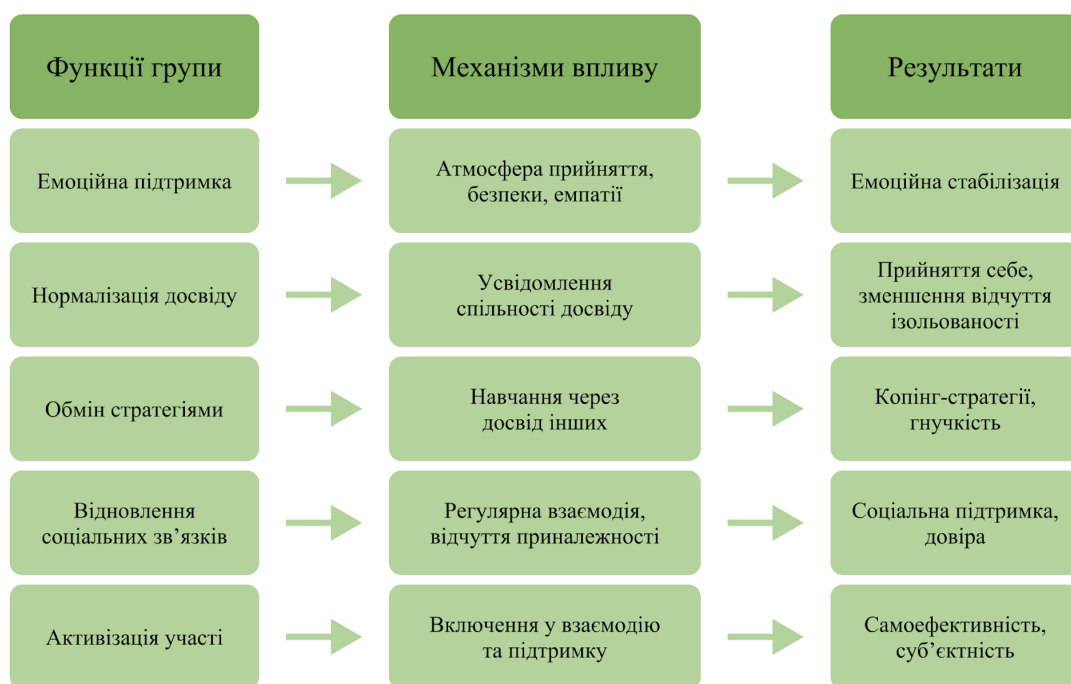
| Функції групи | Механізми впливу | Результати |
|---|---|---|
| Емоційна підтримка | Атмосфера прийняття, безпеки, емпатії | Емоційна стабілізація |
| Нормалізація досвіду | Усвідомлення спільності досвіду | Прийняття себе, зменшення відчуття ізольованості |
| Обмін стратегіями | Навчання через досвід інших | Копінг-стратегії, гнучкість |
| Відновлення соціальних зв’язків | Регулярна взаємодія, відчуття приналежності | Соціальна підтримка, довіра |
| Активизація участі | Включення у взаємодію та підтримку | Самоефективність, суб’єктність |